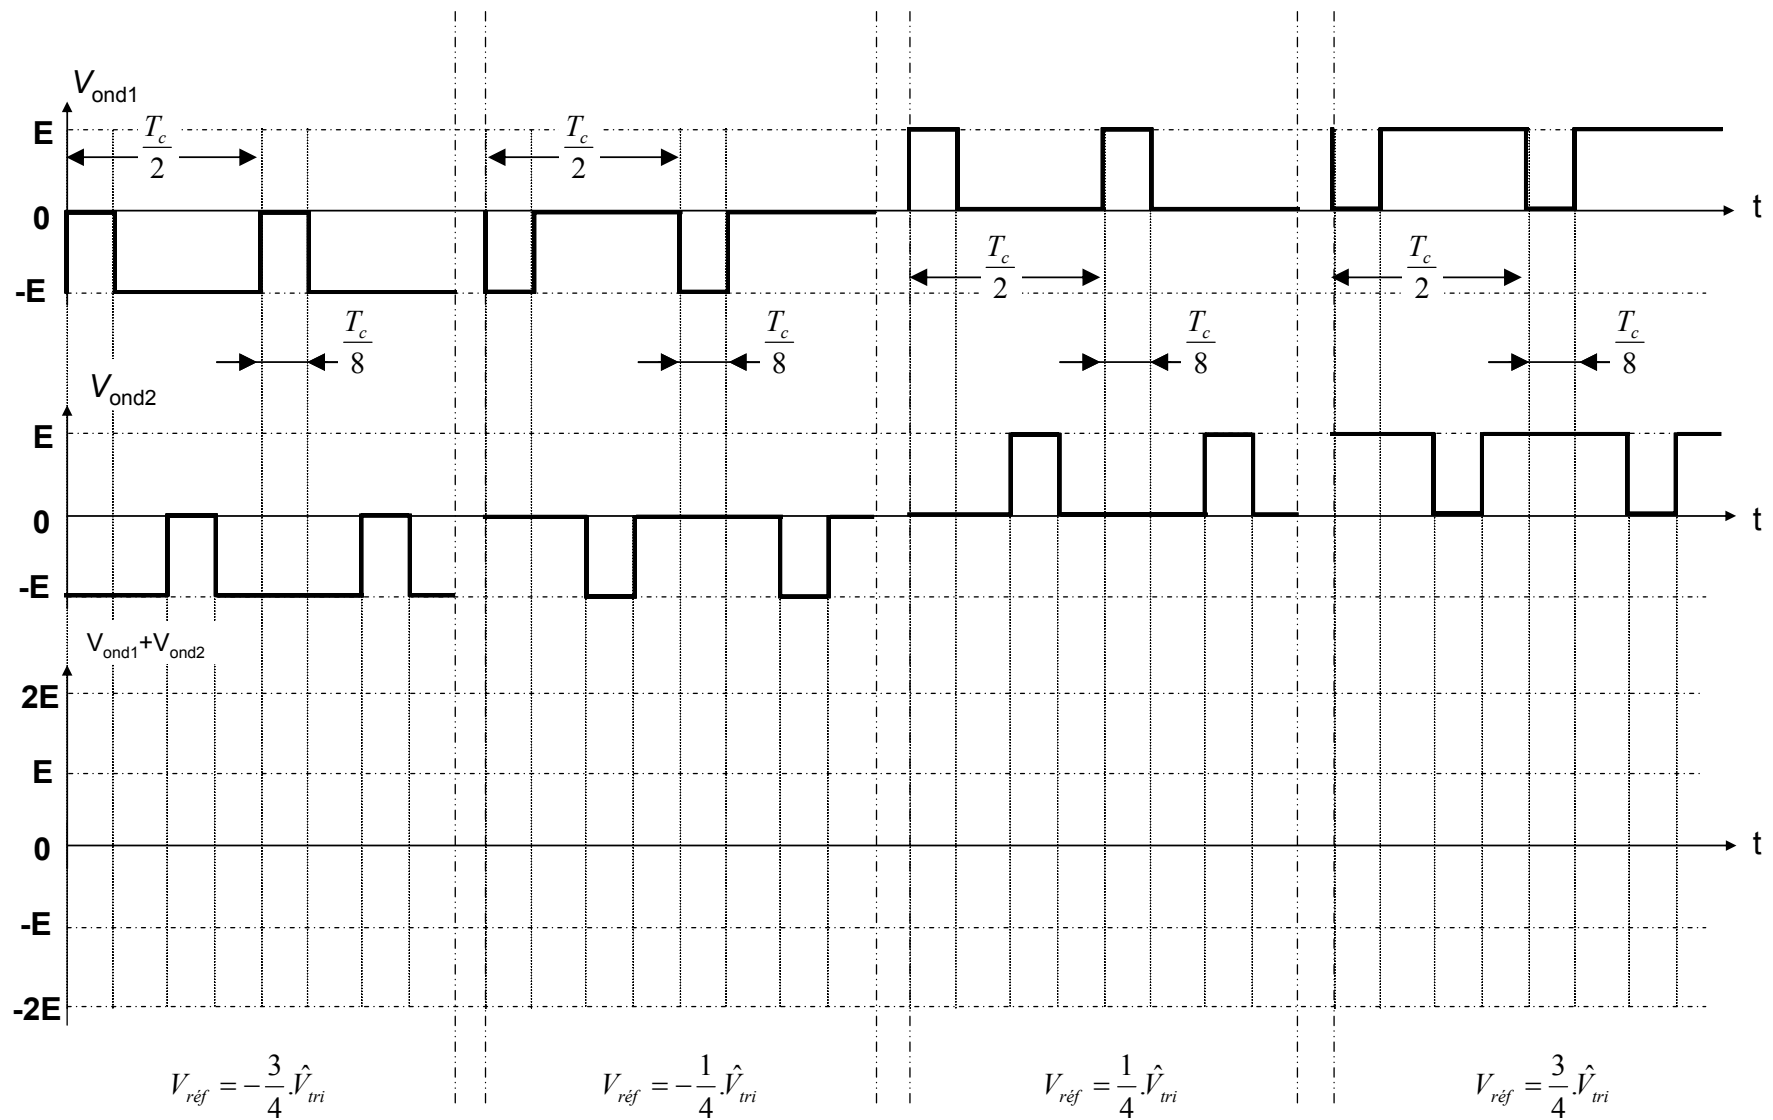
$V_{ond1}$

E

0

-E

$\frac{T_c}{2}$ $\frac{T_c}{2}$ $\frac{T_c}{2}$ $\frac{T_c}{2}$

t

$\frac{T_c}{8}$ $\frac{T_c}{8}$ $\frac{T_c}{8}$ $\frac{T_c}{8}$

$V_{ond2}$

E

0

-E

t

$V_{ond1}+V_{ond2}$

2E

E

0

-E

-2E

t

$V_{réf} = -\frac{3}{4}.\hat{V}_{tri}$

$V_{réf} = -\frac{1}{4}.\hat{V}_{tri}$

$V_{réf} = \frac{1}{4}.\hat{V}_{tri}$

$V_{réf} = \frac{3}{4}.\hat{V}_{tri}$